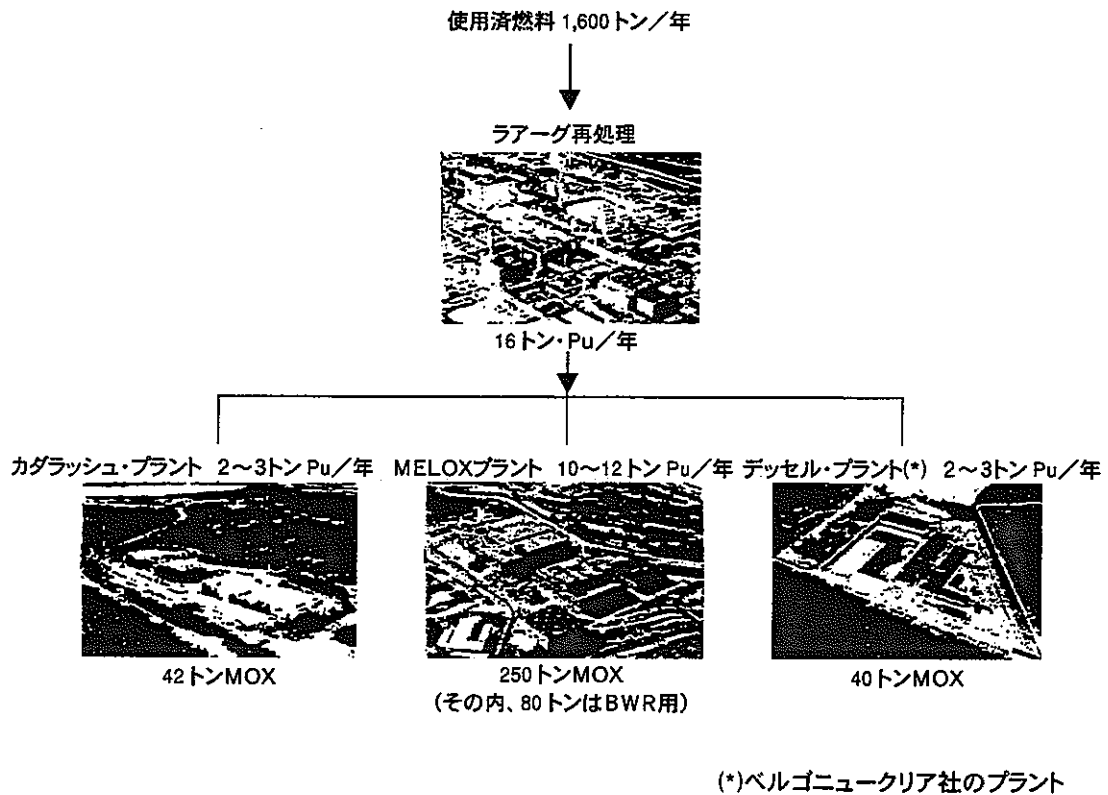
使用済燃料 1,600トン／年

ラアーグ再処理

16トン・Pu／年

カダラッシュ・プラント 2～3トン Pu／年

42トンMOX

MELOXプラント 10～12トン Pu／年

250トンMOX
（その内、80トンはBWR用）

デッセル・プラント(*) 2～3トン Pu／年

40トンMOX

(*)ベルゴニュークリア社のプラント